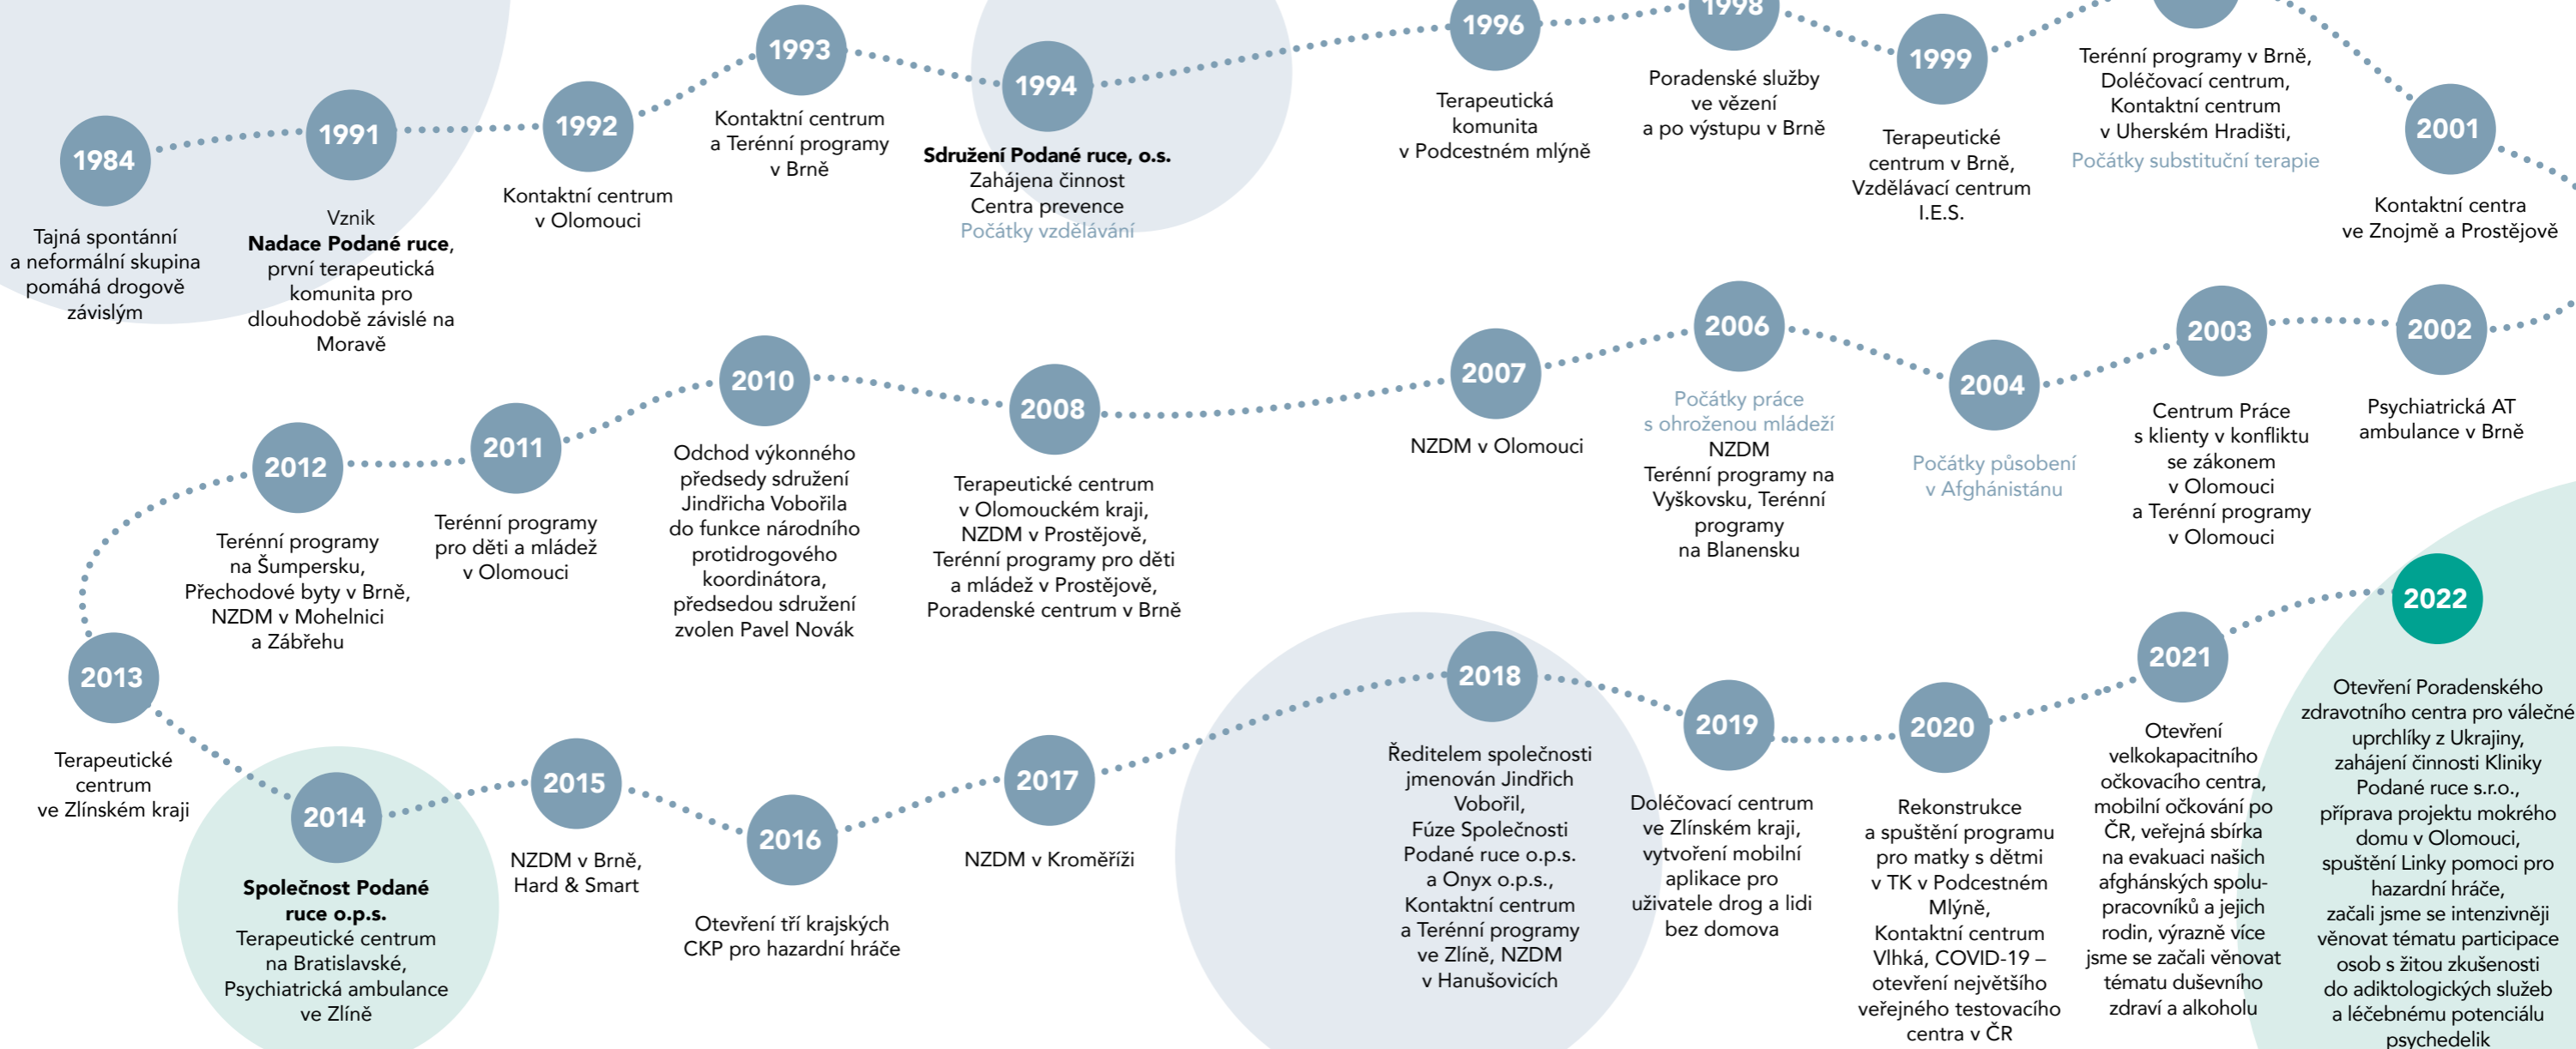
1984
Tajná spontánní a neformální skupina pomáhá drogově závislým

1991
Vznik **Nadace Podané ruce**, první terapeutická komunita pro dlouhodobě závislé na Moravě

1992
Kontaktní centrum v Olomouci

1993
Kontaktní centrum a Terénní programy v Brně

1994
**Sdružení Podané ruce, o.s.**
Zahájena činnost Centra prevence
Počátky vzdělávání

1996
Terapeutická komunita v Podcestném mlýně

1998
Poradenské služby ve vězení a po výstupu v Brně

1999
Terapeutické centrum v Brně, Vzdělávací centrum I.E.S.

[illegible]
Terénní programy v Brně, Doléčovací centrum, Kontaktní centrum v Uherském Hradišti,
Počátky substituční terapie

2001
Kontaktní centra ve Znojmě a Prostějově

2002
Psychiatrická AT ambulance v Brně

2003
Centrum Práce s klienty v konfliktu se zákonem v Olomouci a Terénní programy v Olomouci

2004
Počátky působení v Afghánistánu

2006
Počátky práce s ohroženou mládeží
NZDM
Terénní programy na Vyškovsku, Terénní programy na Blanensku

2007
NZDM v Olomouci

2008
Terapeutické centrum v Olomouckém kraji, NZDM v Prostějově, Terénní programy pro děti a mládež v Prostějově, Poradenské centrum v Brně

2010
Odchod výkonného předsedy sdružení Jindřicha Vobořila do funkce národního protidrogového koordinátora, předsedou sdružení zvolen Pavel Novák

2011
Terénní programy pro děti a mládež v Olomouci

2012
Terénní programy na Šumpersku, Přechodové byty v Brně, NZDM v Mohelnici a Zábřehu

2013
Terapeutické centrum ve Zlínském kraji

2014
**Společnost Podané ruce o.p.s.**
Terapeutické centrum na Bratislavské, Psychiatrická ambulance ve Zlíně

2015
NZDM v Brně, Hard & Smart

2016
Otevření tří krajských CKP pro hazardní hráče

2017
NZDM v Kroměříži

2018
Ředitelem společnosti jmenován Jindřich Vobořil, Fúze Společnosti Podané ruce o.p.s. a Onyx o.p.s., Kontaktní centrum a Terénní programy ve Zlíně, NZDM v Hanušovicích

2019
Doléčovací centrum ve Zlínském kraji, vytvoření mobilní aplikace pro uživatele drog a lidi bez domova

2020
Rekonstrukce a spuštění programu pro matky s dětmi v TK v Podcestném Mlýně, Kontaktní centrum Vlhká, COVID-19 – otevření největšího veřejného testovacího centra v ČR

2021
Otevření velkokapacitního očkovacího centra, mobilní očkování po ČR, veřejná sbírka na evakuaci našich afghánských spolupracovníků a jejich rodin, výrazně více jsme se začali věnovat tématu duševního zdraví a alkoholu

2022
Otevření Poradenského zdravotního centra pro válečné uprchlíky z Ukrajiny, zahájení činnosti Kliniky Podané ruce s.r.o., příprava projektu mokrého domu v Olomouci, spuštění Linky pomoci pro hazardní hráče, začali jsme se intenzivněji věnovat tématu participace osob s žitou zkušeností do adiktologických služeb a léčebnému potenciálu psychedelik